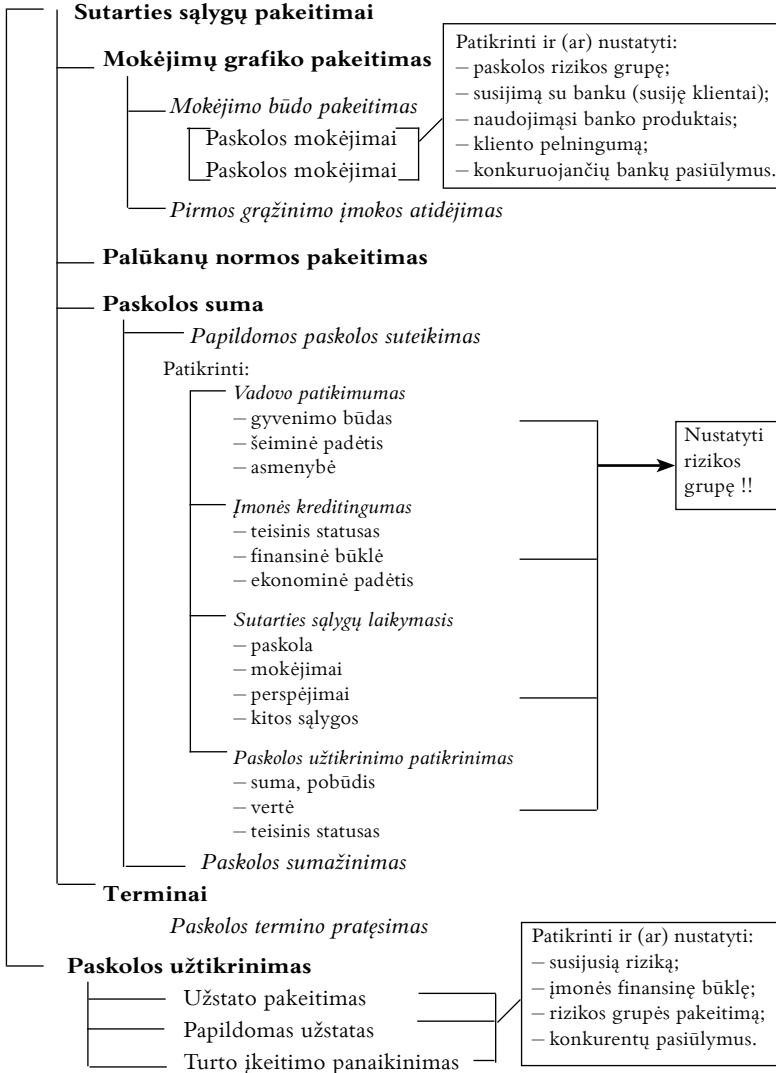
**Sutarties sąlygų pakeitimai**

**Mokėjimų grafiko pakeitimas**

*Mokėjimo būdo pakeitimas*

Paskolos mokėjimai

Paskolos mokėjimai

Patikrinti ir (ar) nustatyti:
– paskolos rizikos grupę;
– susijimą su banku (susiję klientai);
– naudojimąsi banko produktais;
– kliento pelningumą;
– konkuruojančių bankų pasiūlymus.

*Pirmos grąžinimo įmokos atidėjimas*

**Palūkanų normos pakeitimas**

**Paskolos suma**

*Papildomos paskolos suteikimas*

Patikrinti:

*Vadovo patikimumas*
– gyvenimo būdas
– šeiminė padėtis
– asmenybė

*Įmonės kreditingumas*
– teisinis statusas
– finansinė būklė
– ekonominė padėtis

*Sutarties sąlygų laikymasis*
– paskola
– mokėjimai
– perspėjimai
– kitos sąlygos

*Paskolos užtikrinimo patikrinimas*
– suma, pobūdis
– vertė
– teisinis statusas

Nustatyti rizikos grupę !!

*Paskolos sumažinimas*

**Terminai**

*Paskolos termino pratęsimas*

**Paskolos užtikrinimas**

Užstato pakeitimas

Papildomas užstatas

Turto įkeitimo panaikinimas

Patikrinti ir (ar) nustatyti:
– susijusią riziką;
– įmonės finansinę būklę;
– rizikos grupės pakeitimą;
– konkurentų pasiūlymus.